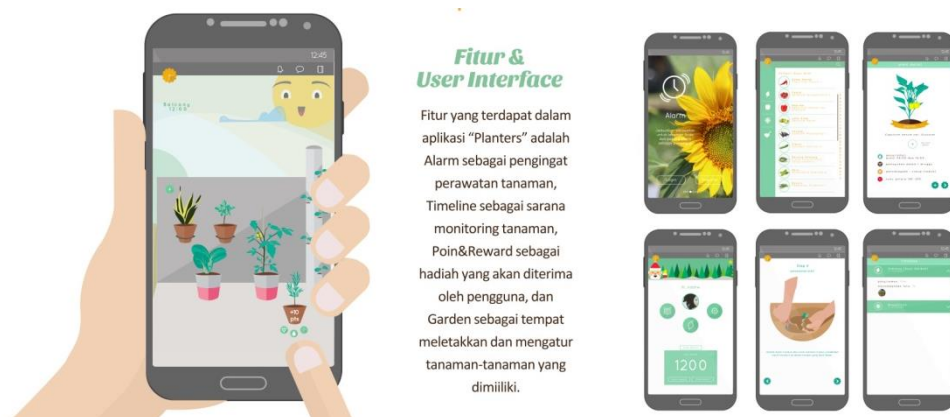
12:45

+10 pts

Fitur & User Interface

Fitur yang terdapat dalam aplikasi "Planters" adalah Alarm sebagai pengingat perawatan tanaman, Timeline sebagai sarana monitoring tanaman, Poin&Reward sebagai hadiah yang akan diterima oleh pengguna, dan Garden sebagai tempat meletakkan dan mengatur tanaman-tanaman yang dimiiliki.

Alarm

1200